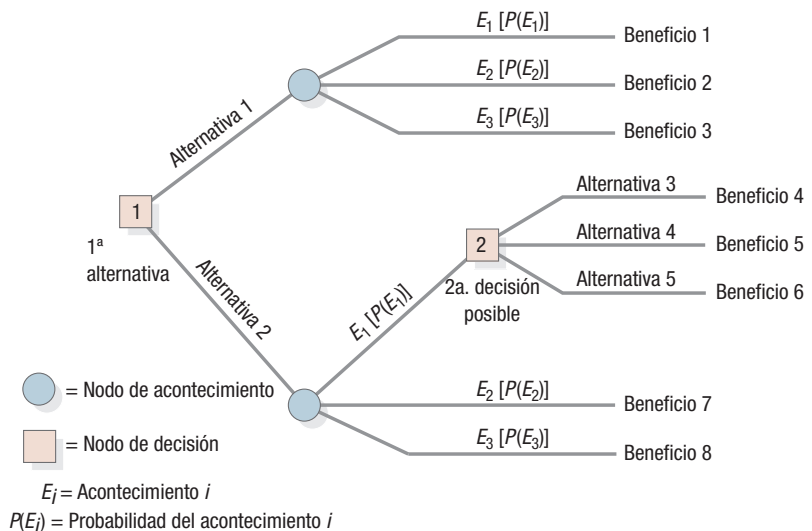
$E_1$ [$P(E_1)$] Beneficio 1

$E_2$ [$P(E_2)$] Beneficio 2

$E_3$ [$P(E_3)$] Beneficio 3

Alternativa 1

1

1ª alternativa

Alternativa 2

2

2a. decisión posible

Alternativa 3 Beneficio 4

Alternativa 4 Beneficio 5

Alternativa 5 Beneficio 6

$E_1$ [$P(E_1)$]

$E_2$ [$P(E_2)$] Beneficio 7

$E_3$ [$P(E_3)$] Beneficio 8

= Nodo de acontecimiento

= Nodo de decisión

$E_i$ = Acontecimiento $i$

$P(E_i)$ = Probabilidad del acontecimiento $i$